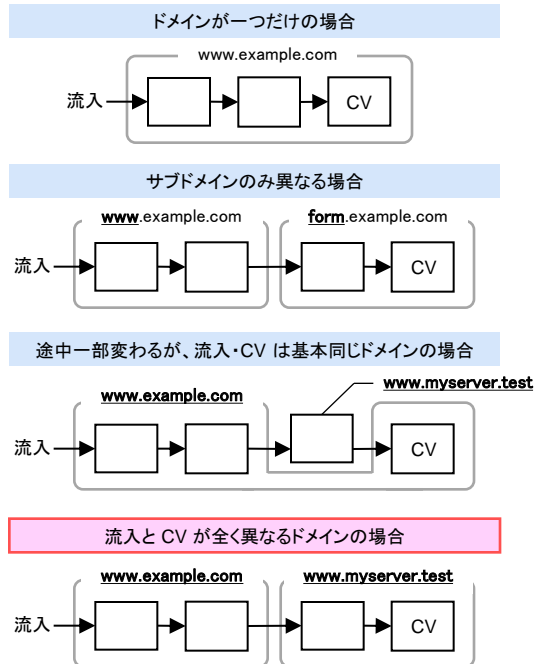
ドメインが一つだけの場合

www.example.com

流入

CV

サブドメインのみ異なる場合

www.example.com

form.example.com

流入

CV

途中一部変わるが、流入・CV は基本同じドメインの場合

www.example.com

www.myserver.test

流入

CV

流入と CV が全く異なるドメインの場合

www.example.com

www.myserver.test

流入

CV